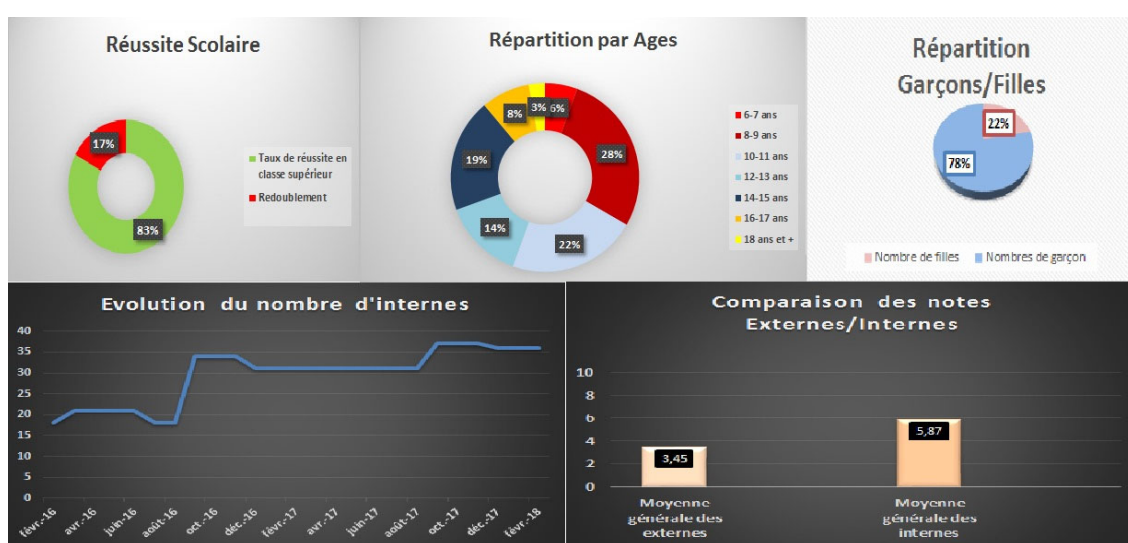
Réussite Scolaire

17%

83%

Taux de réussite en classe supérieur

Redoublement

Répartition par Ages

3% 6%

8%

28%

19%

14%

22%

6-7 ans

8-9 ans

10-11 ans

12-13 ans

14-15 ans

16-17 ans

18 ans et +

Répartition Garçons/Filles

22%

78%

Nombre de filles

Nombres de garçon

Evolution du nombre d'internes

40
35
30
25
20
15
10
5
0

févr.-16
avr.-16
juin-16
août-16
oct.-16
déc.-16
févr.-17
avr.-17
juin-17
août-17
oct.-17
déc.-17
févr.-18

Comparaison des notes Externes/Internes

10
8
6
4
2
0

3,45

5,87

Moyenne générale des externes

Moyenne générale des internes